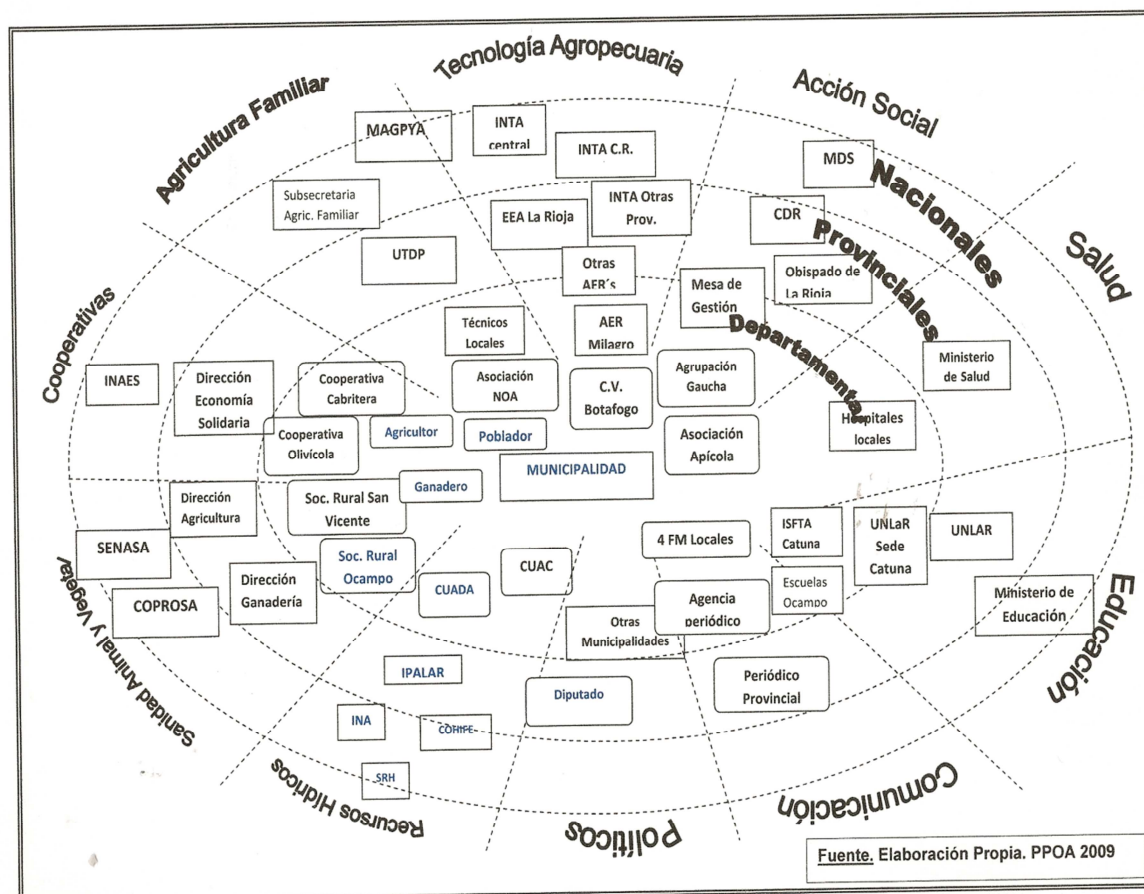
Tecnología Agropecuaria

Agricultura Familiar

Acción Social

Salud

Cooperativas

Educación

Comunicación

Políticos

Recursos Hídricos

Sanidad Animal y Vegetal

Nacionales

Provinciales

Departamental

MAGPYA

INTA central

INTA C.R.

MDS

Subsecretaria Agric. Familiar

INTA Otras Prov.

EEA La Rioja

CDR

UTDP

Otras AER´s

Obispado de La Rioja

Mesa de Gestión

Técnicos Locales

AER Milagro

Ministerio de Salud

INAES

Dirección Economía Solidaria

Cooperativa Cabritera

Asociación NOA

C.V. Botafogo

Agrupación Gaucha

Hospitales locales

Cooperativa Olivícola

Agricultor

Poblador

Asociación Apícola

MUNICIPALIDAD

Dirección Agricultura

Ganadero

Soc. Rural San Vicente

ISFTA Catuna

UNLaR Sede Catuna

UNLAR

SENASA

4 FM Locales

Soc. Rural Ocampo

CUAC

Dirección Ganadería

Escuelas Ocampo

COPROSA

CUADA

Agencia periódico

Ministerio de Educación

Otras Municipalidades

IPALAR

Periódico Provincial

Diputado

INA

COHIFE

SRH

Fuente. Elaboración Propia. PPOA 2009